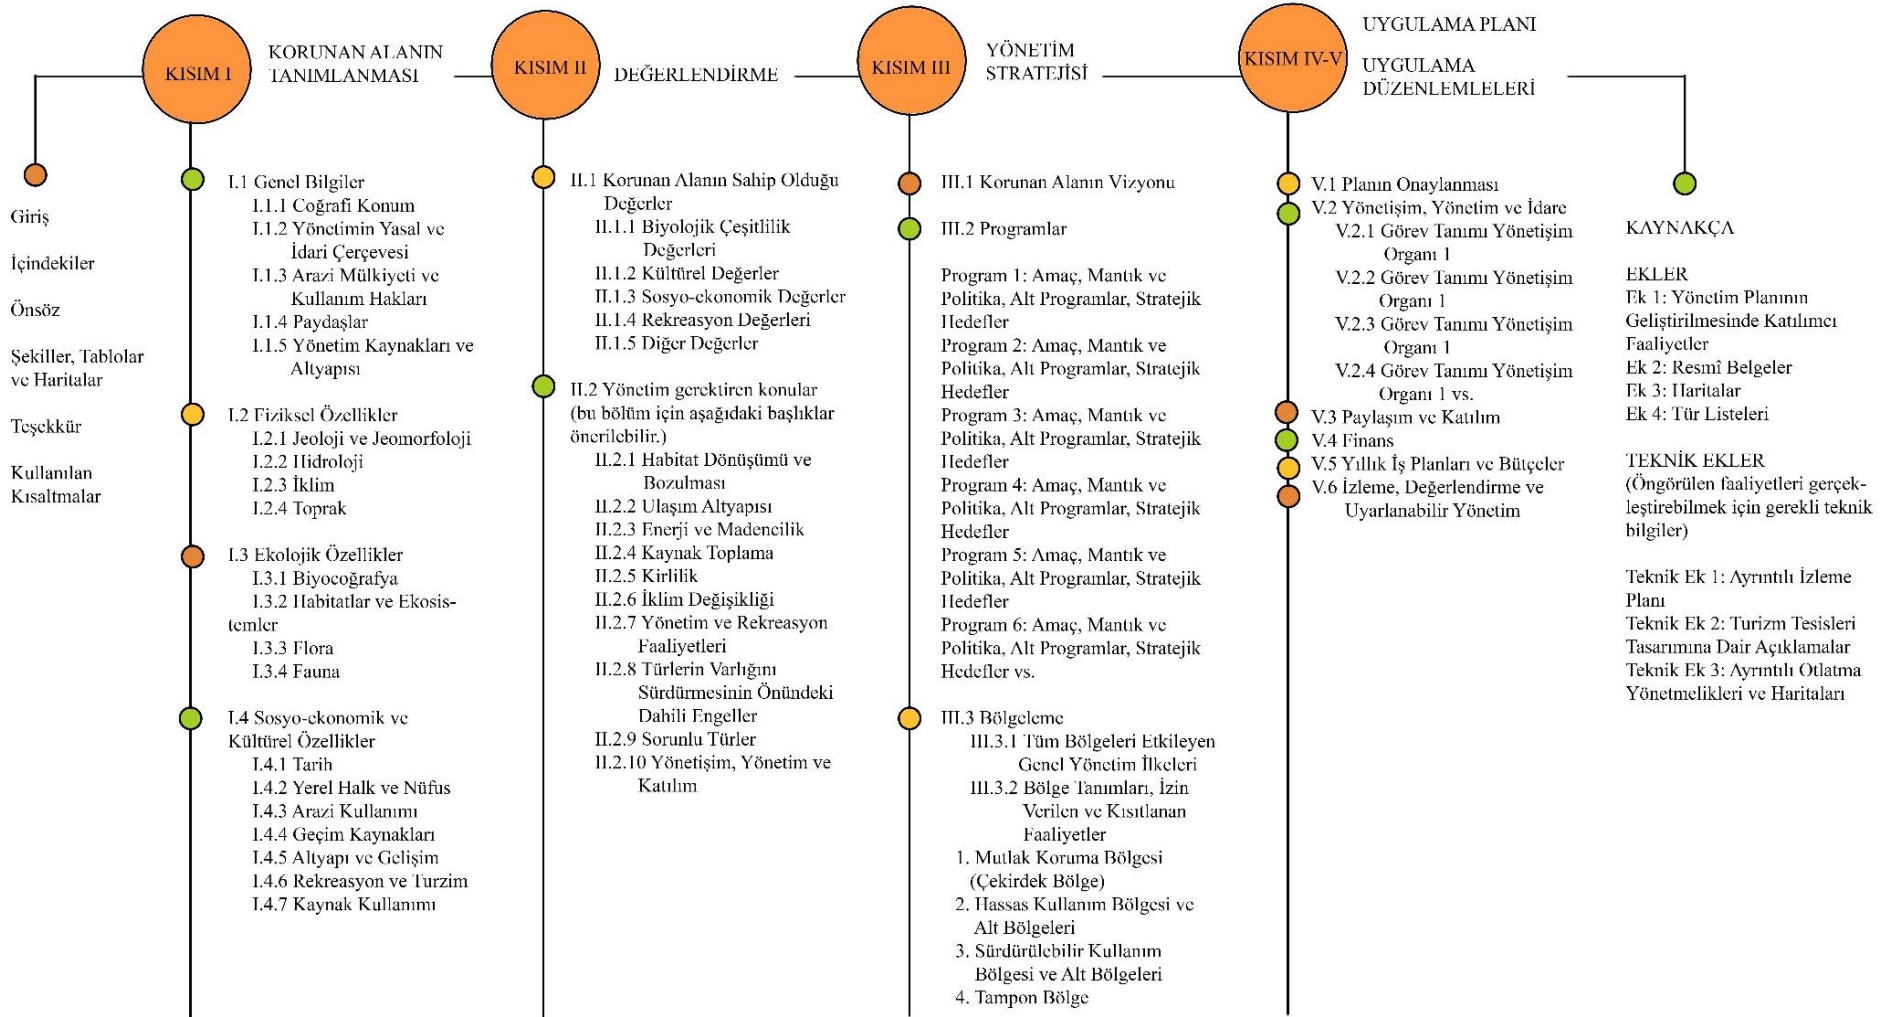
KISIM I KORUNAN ALANIN TANIMLANMASI

KISIM II DEĞERLENDİRME

KISIM III YÖNETİM STRATEJİSİ

KISIM IV-V UYGULAMA PLANI

UYGULAMA DÜZENLEMLELERİ

Giriş

İçindekiler

Önsöz

Şekiller, Tablolar ve Haritalar

Teşekkür

Kullanılan Kısaltmalar

I.1 Genel Bilgiler
I.1.1 Coğrafi Konum
I.1.2 Yönetimin Yasal ve İdari Çerçevesi
I.1.3 Arazi Mülkiyeti ve Kullanım Hakları
I.1.4 Paydaşlar
I.1.5 Yönetim Kaynakları ve Altyapısı

I.2 Fiziksel Özellikler
I.2.1 Jeoloji ve Jeomorfoloji
I.2.2 Hidroloji
I.2.3 İklim
I.2.4 Toprak

I.3 Ekolojik Özellikler
I.3.1 Biyocoğrafya
I.3.2 Habitatlar ve Ekosistemler
I.3.3 Flora
I.3.4 Fauna

I.4 Sosyo-ekonomik ve Kültürel Özellikler
I.4.1 Tarih
I.4.2 Yerel Halk ve Nüfus
I.4.3 Arazi Kullanımı
I.4.4 Geçim Kaynakları
I.4.5 Altyapı ve Gelişim
I.4.6 Rekreasyon ve Turzim
I.4.7 Kaynak Kullanımı

II.1 Korunan Alanın Sahip Olduğu Değerler
II.1.1 Biyolojik Çeşitlilik Değerleri
II.1.2 Kültürel Değerler
II.1.3 Sosyo-ekonomik Değerler
II.1.4 Rekreasyon Değerleri
II.1.5 Diğer Değerler

II.2 Yönetim gerektiren konular (bu bölüm için aşağıdaki başlıklar önerilebilir.)
II.2.1 Habitat Dönüşümü ve Bozulması
II.2.2 Ulaşım Altyapısı
II.2.3 Enerji ve Madencilik
II.2.4 Kaynak Toplama
II.2.5 Kirlilik
II.2.6 İklim Değişikliği
II.2.7 Yönetim ve Rekreasyon Faaliyetleri
II.2.8 Türlerin Varlığını Sürdürmesinin Önündeki Dahili Engeller
II.2.9 Sorunlu Türler
II.2.10 Yönetişim, Yönetim ve Katılım

III.1 Korunan Alanın Vizyonu

III.2 Programlar

Program 1: Amaç, Mantık ve Politika, Alt Programlar, Stratejik Hedefler
Program 2: Amaç, Mantık ve Politika, Alt Programlar, Stratejik Hedefler
Program 3: Amaç, Mantık ve Politika, Alt Programlar, Stratejik Hedefler
Program 4: Amaç, Mantık ve Politika, Alt Programlar, Stratejik Hedefler
Program 5: Amaç, Mantık ve Politika, Alt Programlar, Stratejik Hedefler
Program 6: Amaç, Mantık ve Politika, Alt Programlar, Stratejik Hedefler vs.

III.3 Bölgeleme
III.3.1 Tüm Bölgeleri Etkileyen Genel Yönetim İlkeleri
III.3.2 Bölge Tanımları, İzin Verilen ve Kısıtlanan Faaliyetler
1. Mutlak Koruma Bölgesi (Çekirdek Bölge)
2. Hassas Kullanım Bölgesi ve Alt Bölgeleri
3. Sürdürülebilir Kullanım Bölgesi ve Alt Bölgeleri
4. Tampon Bölge

V.1 Planın Onaylanması
V.2 Yönetişim, Yönetim ve İdare
V.2.1 Görev Tanımı Yönetişim Organı 1
V.2.2 Görev Tanımı Yönetişim Organı 1
V.2.3 Görev Tanımı Yönetişim Organı 1
V.2.4 Görev Tanımı Yönetişim Organı 1 vs.
V.3 Paylaşım ve Katılım
V.4 Finans
V.5 Yıllık İş Planları ve Bütçeler
V.6 İzleme, Değerlendirme ve Uyarlanabilir Yönetim

KAYNAKÇA

EKLER
Ek 1: Yönetim Planının Geliştirilmesinde Katılımcı Faaliyetler
Ek 2: Resmî Belgeler
Ek 3: Haritalar
Ek 4: Tür Listeleri

TEKNİK EKLER
(Öngörülen faaliyetleri gerçekleştirebilmek için gerekli teknik bilgiler)

Teknik Ek 1: Ayrıntılı İzleme Planı
Teknik Ek 2: Turizm Tesisleri Tasarımına Dair Açıklamalar
Teknik Ek 3: Ayrıntılı Otlatma Yönetmelikleri ve Haritaları